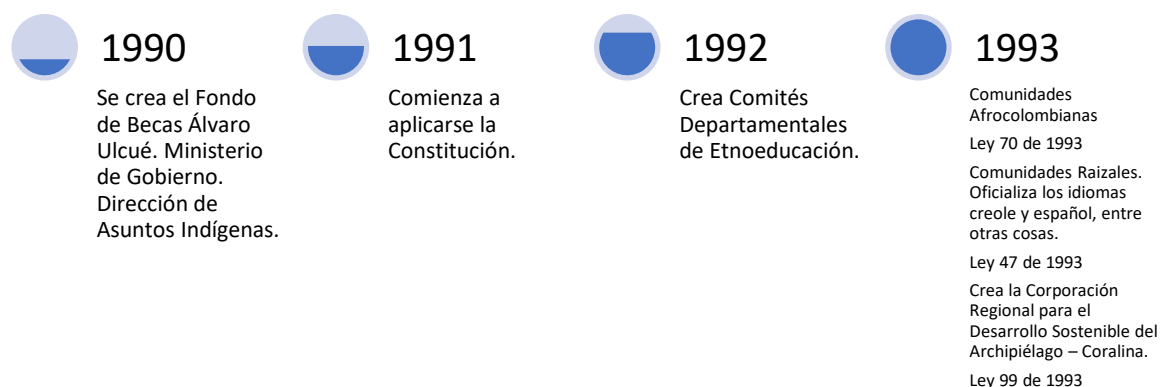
1990

Se crea el Fondo de Becas Álvaro Ulcué. Ministerio de Gobierno. Dirección de Asuntos Indígenas.

1991

Comienza a aplicarse la Constitución.

1992

Crea Comités Departamentales de Etnoeducación.

1993

Comunidades Afrocolombianas

Ley 70 de 1993

Comunidades Raizales. Oficializa los idiomas creole y español, entre otras cosas.

Ley 47 de 1993

Crea la Corporación Regional para el Desarrollo Sostenible del Archipiélago – Coralina.

Ley 99 de 1993